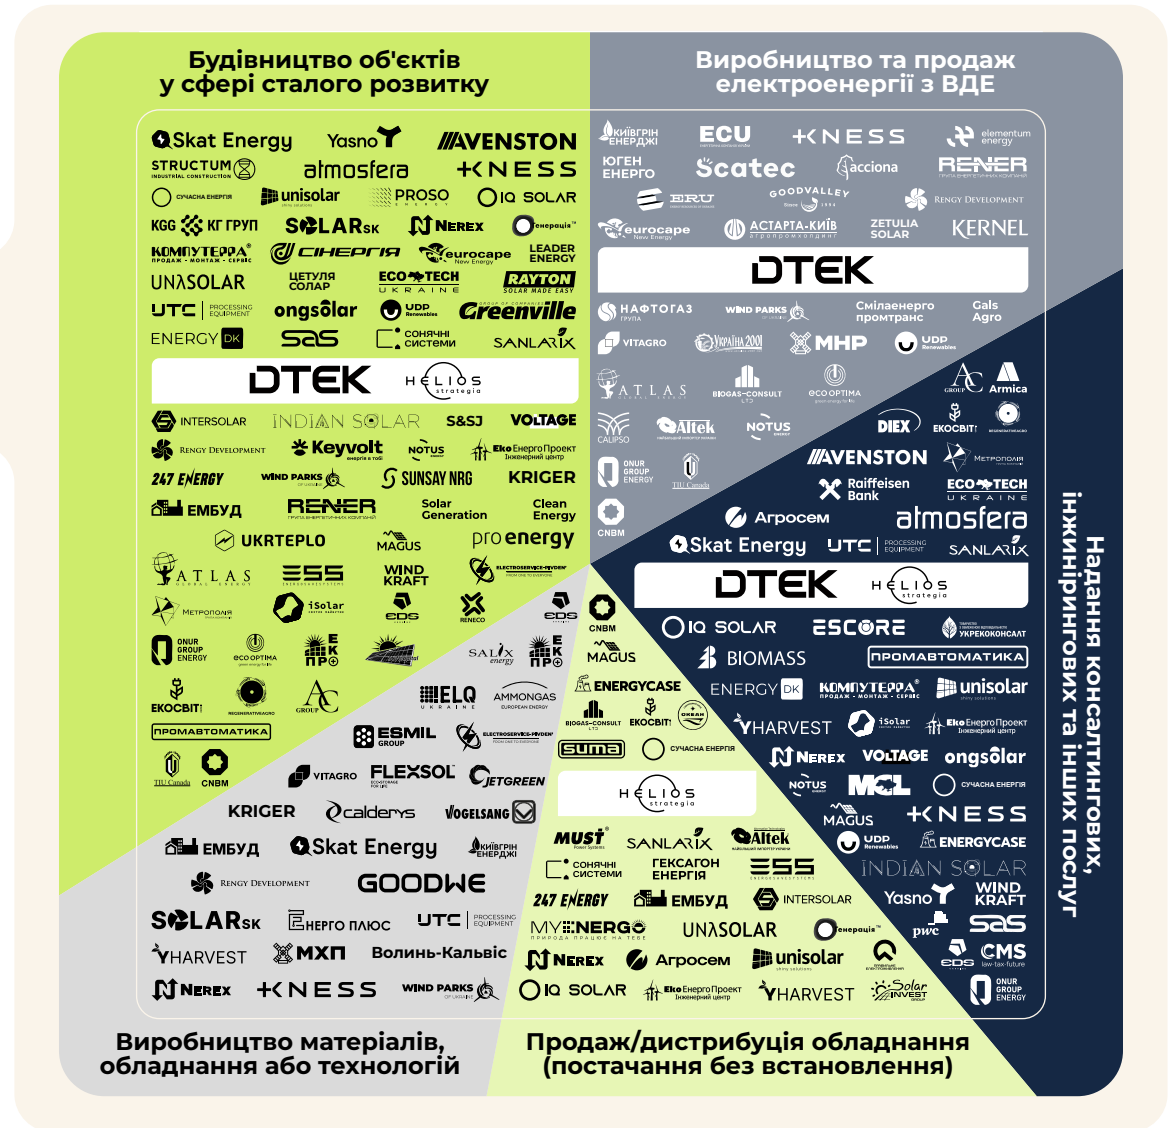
Будівництво об'єктів у сфері сталого розвитку

Skat Energy Yasno AVENSTON
STRUCTUM atmosfera KNESS
СУЧАСНА ЕНЕРГІЯ unisolar PROSO IQ SOLAR
KGG КГ ГРУП SOLARSK NERex енергія
КОМПУТЕРРА СІНЕРГІЯ eurocape LEADER ENERGY
UNISOLAR ЦЕТУЛЯ СОЛАР ECO TECH UKRAINE RAYTON
UTC ongsolar UDP Greenville
ENERGY DK SAS СОНЯЧНІ СИСТЕМИ SANLARIX
DTEK HELIOS strategia
INTERSOLAR INDIAN SOLAR S&SJ VOLTAGE
Rengy Development Keyvolt NOTUS ЕкоЕнергоПроект
247 ENERGY WIND PARKS SUNSAY NRG KRIGER
ЕМБУД RENER Solar Generation Clean Energy
UKRTEPLO MAGUS pro energy
ATLAS ESS WIND KRAFT ELECTROSERVICE-INVERT
Метрополія iSolar EDS RENECO
ONUR GROUP ENERGY ECO OPTIMA ЕК ПР
EKOCBIT AC
ПРОМАВТОМАТИКА
TIU Canada CNBM

Виробництво та продаж електроенергії з ВДЕ

КИЇВГРІН ЕНЕРДЖІ ECU KNESS elementum energy
ЮГЕН ЕНЕРГО Scatec acciona RENER
ERU GOODVALLEY Rengy Development
eurocape АСТАРТА-КИЇВ ZETULIA SOLAR KERNEL
DTEK
НАФТОГАЗ WIND PARKS Смілаенергопромтранс Gals Agro
VITAGRO Україна 2001 MHP UDP
ATLAS BIOGAS-CONSULT ECO OPTIMA AC Armica
CALIPSO Altek NOTUS DIEX EKOCBIT
ONUR GROUP ENERGY TIU Canada AVENSTON Метрополія
Raiffeisen Bank ECO TECH UKRAINE
CNBM Агросем atmosfera
Skat Energy UTC SANLARIX
DTEK HELIOS strategia

Надання консалтингових, інжинірингових та інших послуг

IQ SOLAR ESCORE УКРЕКОКОНСАЛТ
BIOMASS ПРОМАВТОМАТИКА
ENERGY DK КОМПУТЕРРА unisolar
HARVEST iSolar ЕкоЕнергоПроект
NERex VOLTAGE ongsolar
NOTUS MCL СУЧАСНА ЕНЕРГІЯ
MAGUS KNESS
UDP ENERGYCASE
INDIAN SOLAR
Yasno WIND KRAFT
pwc SAS
EDS CMS
ONUR GROUP ENERGY

Виробництво матеріалів, обладнання або технологій

SALIX energy ЕК ПР
ELQ UKRAINE AMMONGAS
ESMIL GROUP ELECTROSERVICE-INVERT
VITAGRO FLEXSOL JETGREEN
KRIGER calderys VOGELSANG
ЕМБУД Skat Energy КИЇВГРІН ЕНЕРДЖІ
Rengy Development GOODWE
SOLARSK ЕНЕРГО ПЛЮС UTC
HARVEST МХП Волинь-Кальвіс
NERex KNESS WIND PARKS

Продаж/дистрибуція обладнання (постачання без встановлення)

EDS CNBM
MAGUS
ENERGYCASE
BIOGAS-CONSULT EKOCBIT ОКЕАН
suma СУЧАСНА ЕНЕРГІЯ
HELIOS strategia
MUST SANLARIX Altek
СОНЯЧНІ СИСТЕМИ ГЕКСАГОН ЕНЕРГІЯ ESS
247 ENERGY ЕМБУД INTERSOLAR
MYENERGO UNISOLAR енергія
NERex Агросем unisolar
IQ SOLAR ЕкоЕнергоПроект HARVEST Solar Invest